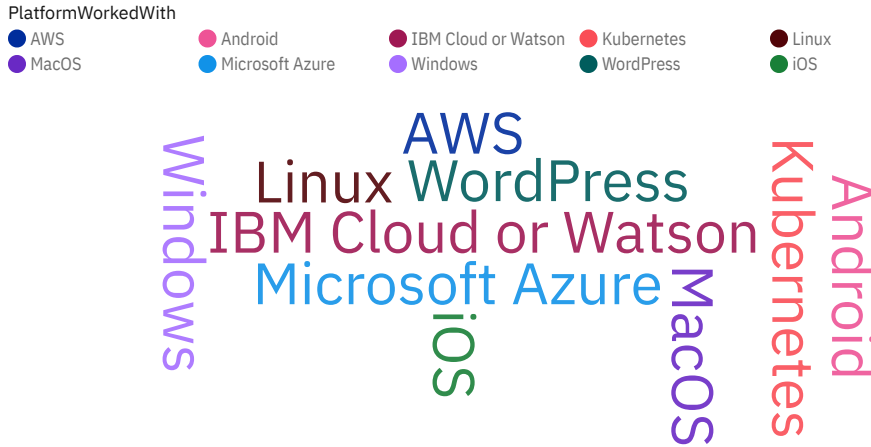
PlatformWorkedWith
AWS
Android
IBM Cloud or Watson
Kubernetes
Linux
MacOS
Microsoft Azure
Windows
WordPress
iOS

AWS
Linux
WordPress
IBM Cloud or Watson
Microsoft Azure
Windows
iOS
MacOS
Kubernetes
Android